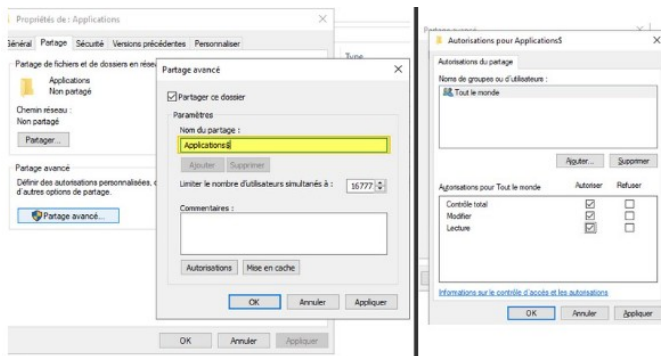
Propriétés de : Applications
Général Partage Sécurité Versions précédentes Personnaliser
Partage de fichiers et de dossiers en rése
Applications
Non partagé
Chemin réseau :
Non partagé
Partager...
Partage avancé
Définir des autorisations personnalisées, c d'autres options de partage.
Partage avancé...
OK Annuler Appliquer

Type

Partage avancé
Partager ce dossier
Paramètres
Nom du partage :
Applications$
Ajouter Supprimer
Limiter le nombre d'utilisateurs simultanés à : 16777
Commentaires :
Autorisations Mise en cache
OK Annuler Appliquer

Autorisations pour Applications$
Autorisations du partage
Noms de groupes ou d'utilisateurs :
Tout le monde
Ajouter... Supprimer
Autorisations pour Tout le monde Autoriser Refuser
Contrôle total
Modifier
Lecture
Informations sur le contrôle d'accès et les autorisations
OK Annuler Appliquer